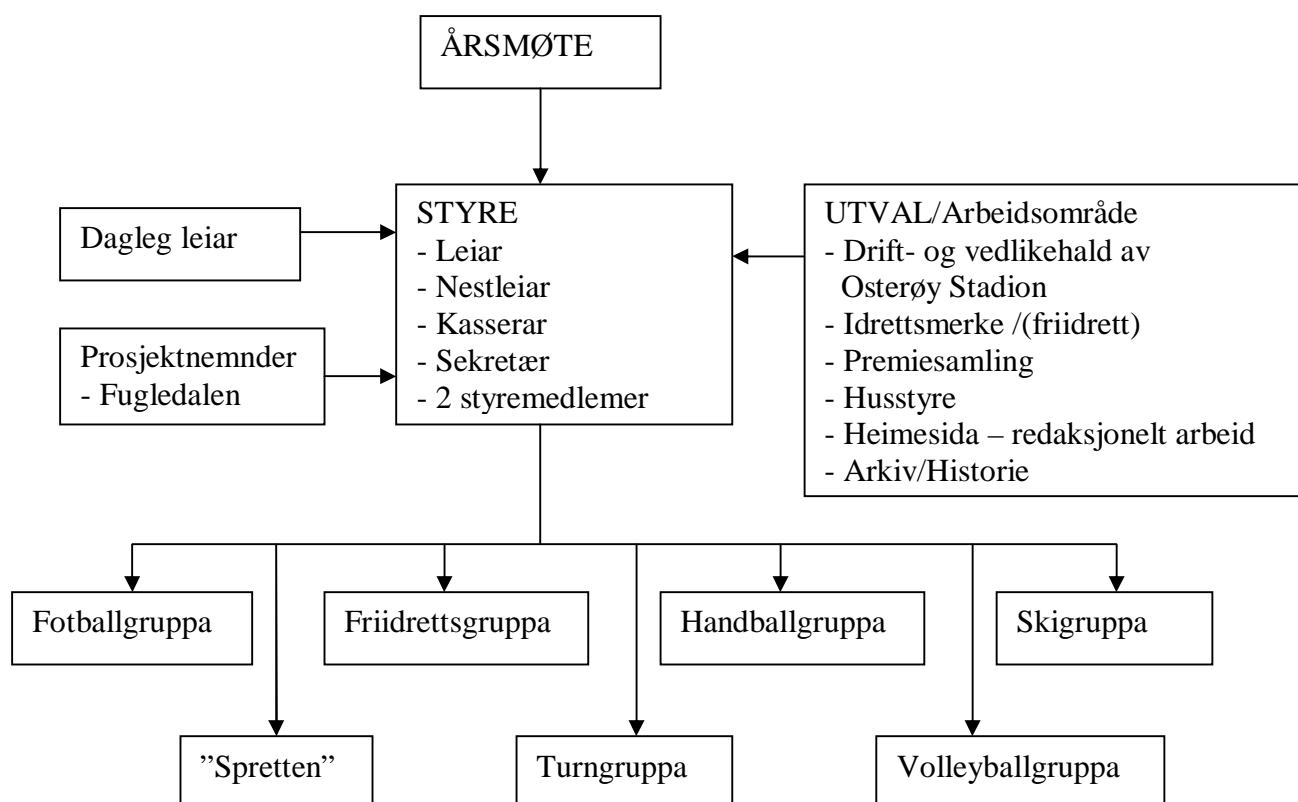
ÅRSMØTE

Dagleg leiar

Prosjektnemnder
- Fugledalen

STYRE
- Leiar
- Nestleiar
- Kasserar
- Sekretær
- 2 styremedlemer

UTVAL/Arbeidsområde
- Drift- og vedlikehald av Osterøy Stadion
- Idrettsmerke /(friidrett)
- Premiesamling
- Husstyre
- Heimesida – redaksjonelt arbeid
- Arkiv/Historie

Fotballgruppa

Friidrettsgruppa

Handballgruppa

Skigruppa

"Spretten"

Turngruppa

Volleyballgruppa